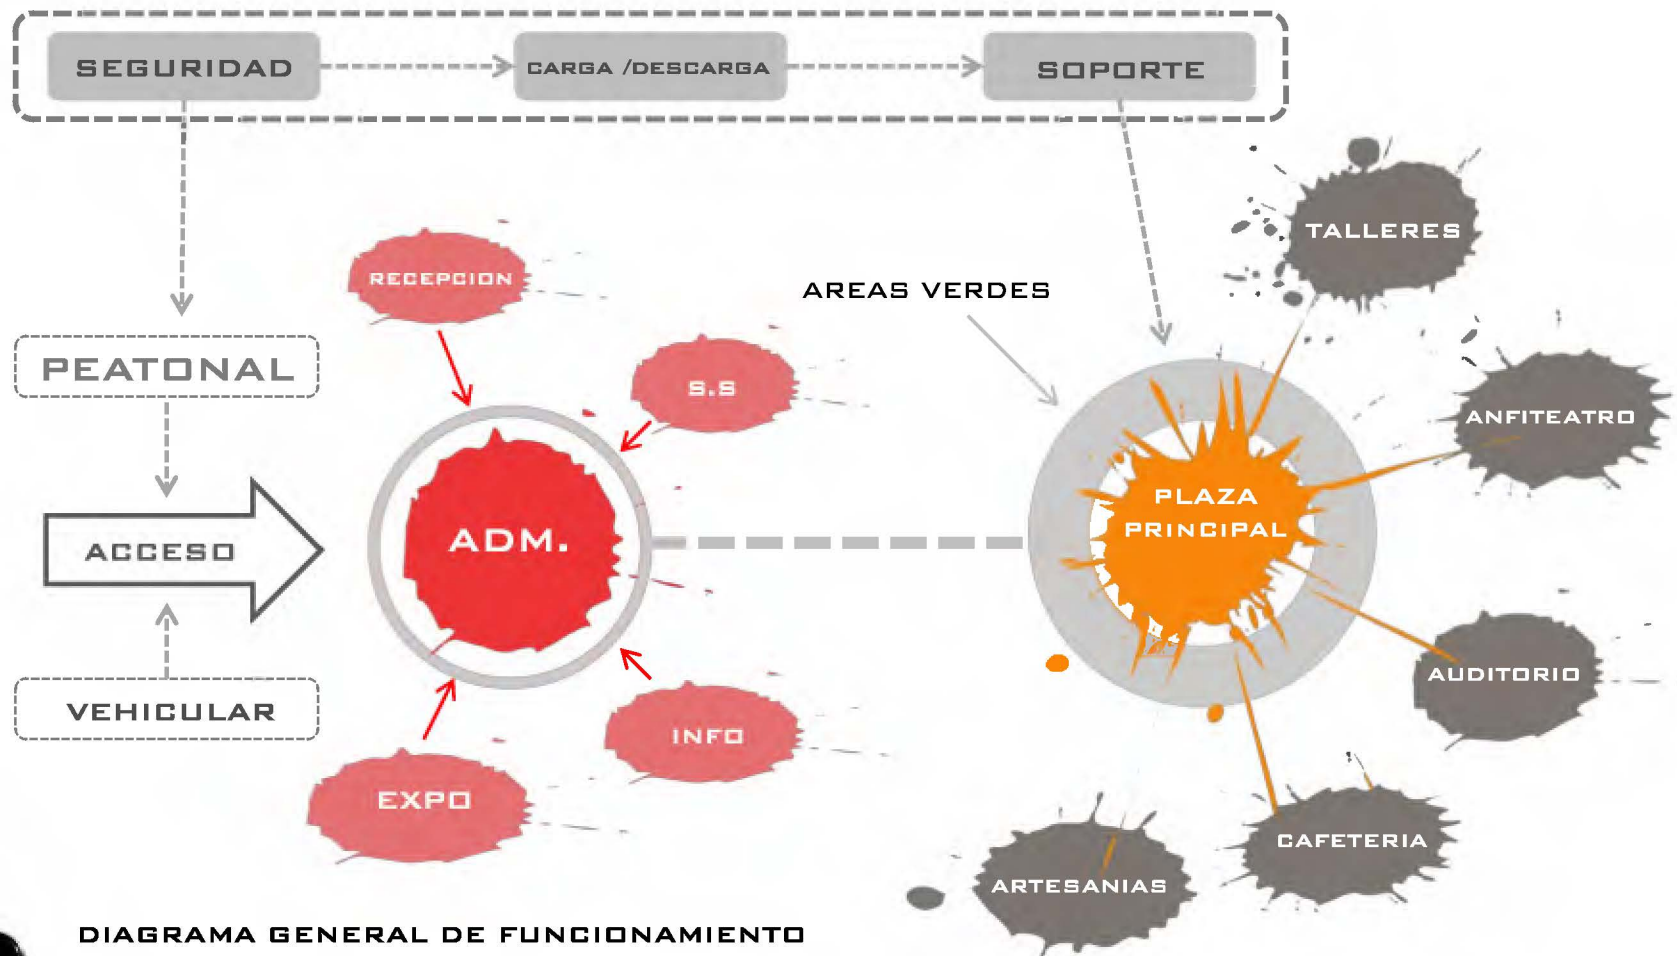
SEGURIDAD
CARGA /DESCARGA
SOPORTE

PEATONAL
ACCESO
VEHICULAR

RECEPCION
S.S
ADM.
INFO
EXPO

AREAS VERDES

TALLERES
PLAZA PRINCIPAL
ANFITEATRO
AUDITORIO
CAFETERIA
ARTESANIAS

DIAGRAMA GENERAL DE FUNCIONAMIENTO